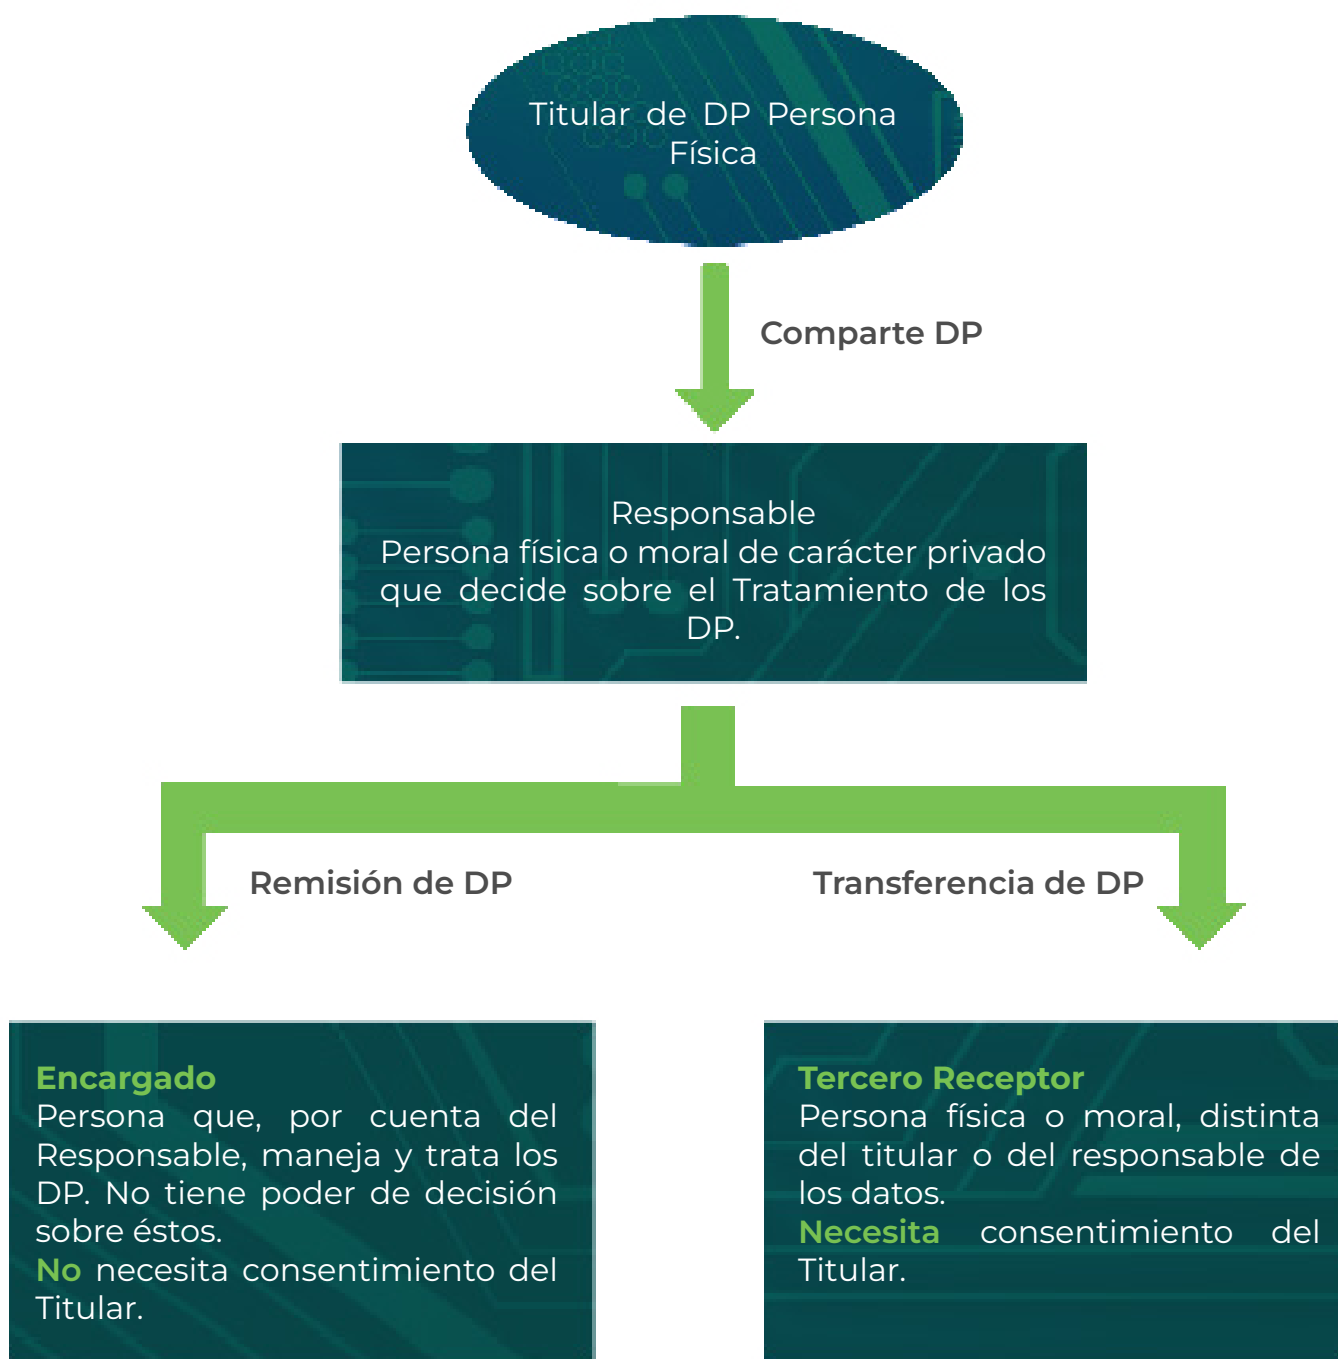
Titular de DP Persona Física

Comparte DP

Responsable
Persona física o moral de carácter privado que decide sobre el Tratamiento de los DP.

Remisión de DP

Transferencia de DP

Encargado
Persona que, por cuenta del Responsable, maneja y trata los DP. No tiene poder de decisión sobre éstos.
No necesita consentimiento del Titular.

Tercero Receptor
Persona física o moral, distinta del titular o del responsable de los datos.
Necesita consentimiento del Titular.